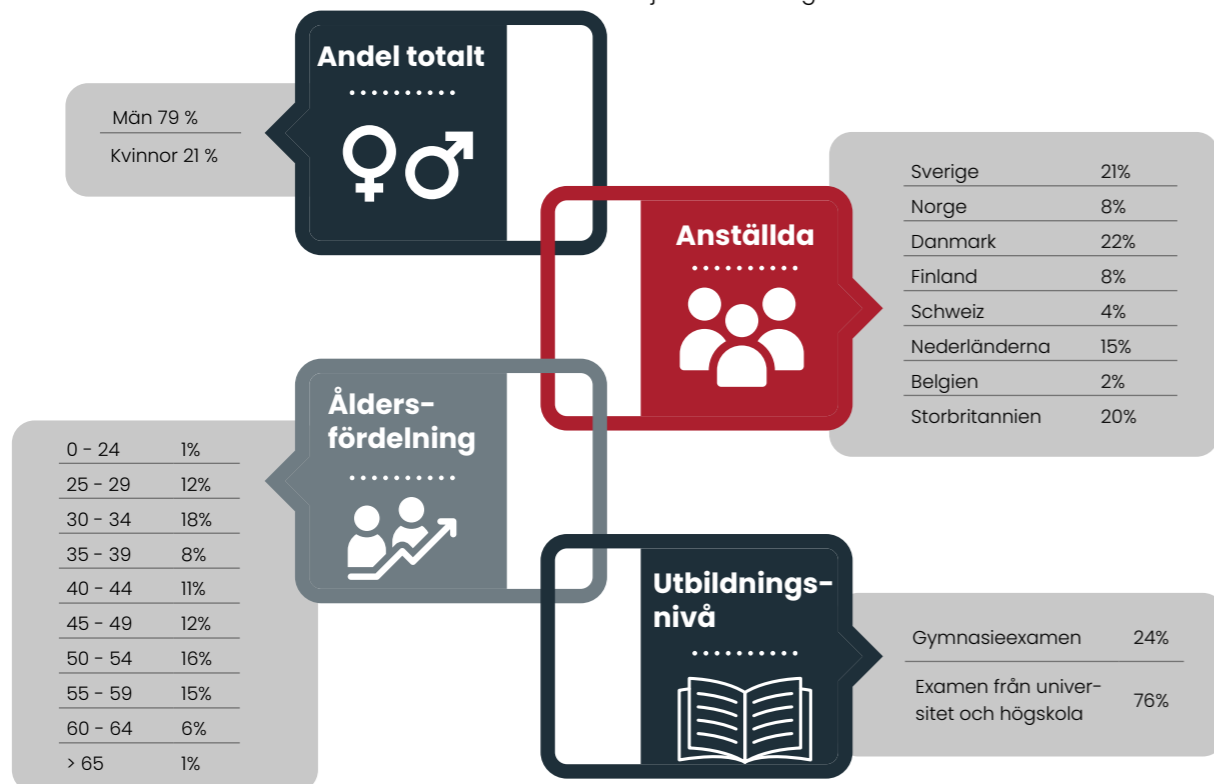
Andel totalt

Män 79 %
Kvinnor 21 %

Anställda

| Sverige | 21% |
|---|---|
| Norge | 8% |
| Danmark | 22% |
| Finland | 8% |
| Schweiz | 4% |
| Nederländerna | 15% |
| Belgien | 2% |
| Storbritannien | 20% |

Åldersfördelning

| 0 - 24 | 1% |
|---|---|
| 25 - 29 | 12% |
| 30 - 34 | 18% |
| 35 - 39 | 8% |
| 40 - 44 | 11% |
| 45 - 49 | 12% |
| 50 - 54 | 16% |
| 55 - 59 | 15% |
| 60 - 64 | 6% |
| > 65 | 1% |

Utbildningsnivå

| Gymnasieexamen | 24% |
|---|---|
| Examen från universitet och högskola | 76% |